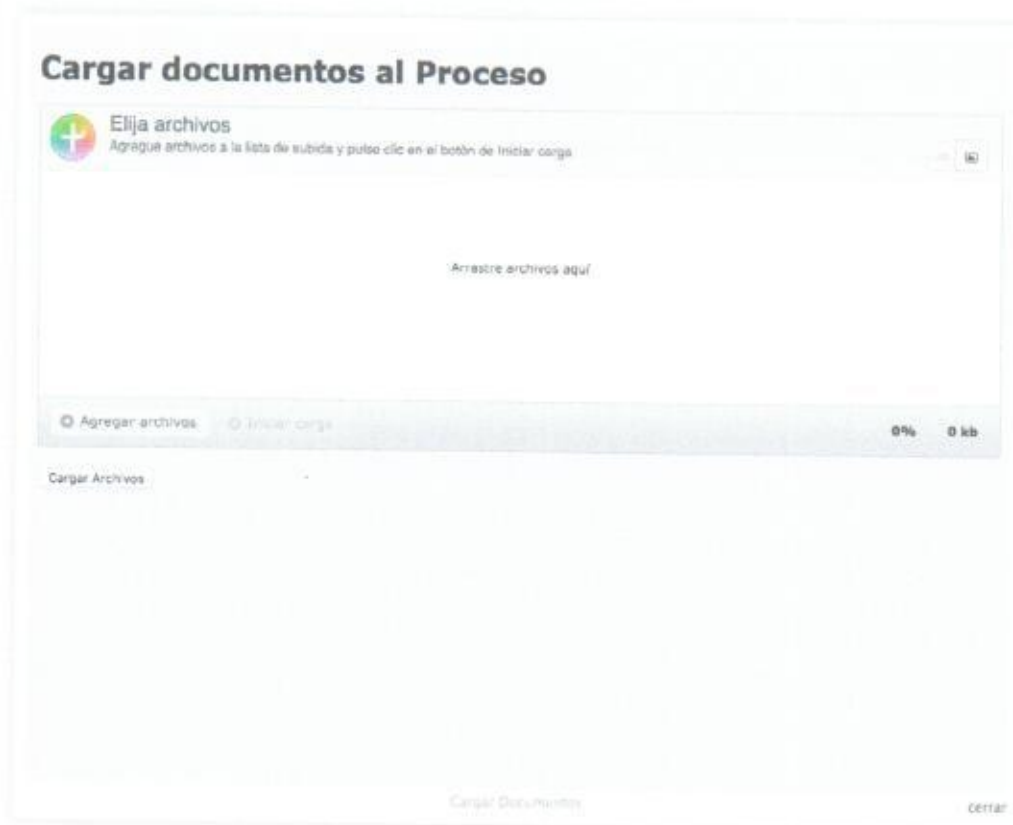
Cargar documentos al Proceso

Elija archivos
Agregue archivos a la lista de subida y pulse clic en el botón de Iniciar carga

Arrastre archivos aquí

Agregar archivos  Iniciar carga  0%  0 kb

Cargar Archivos

Cargar Documentos  cerrar